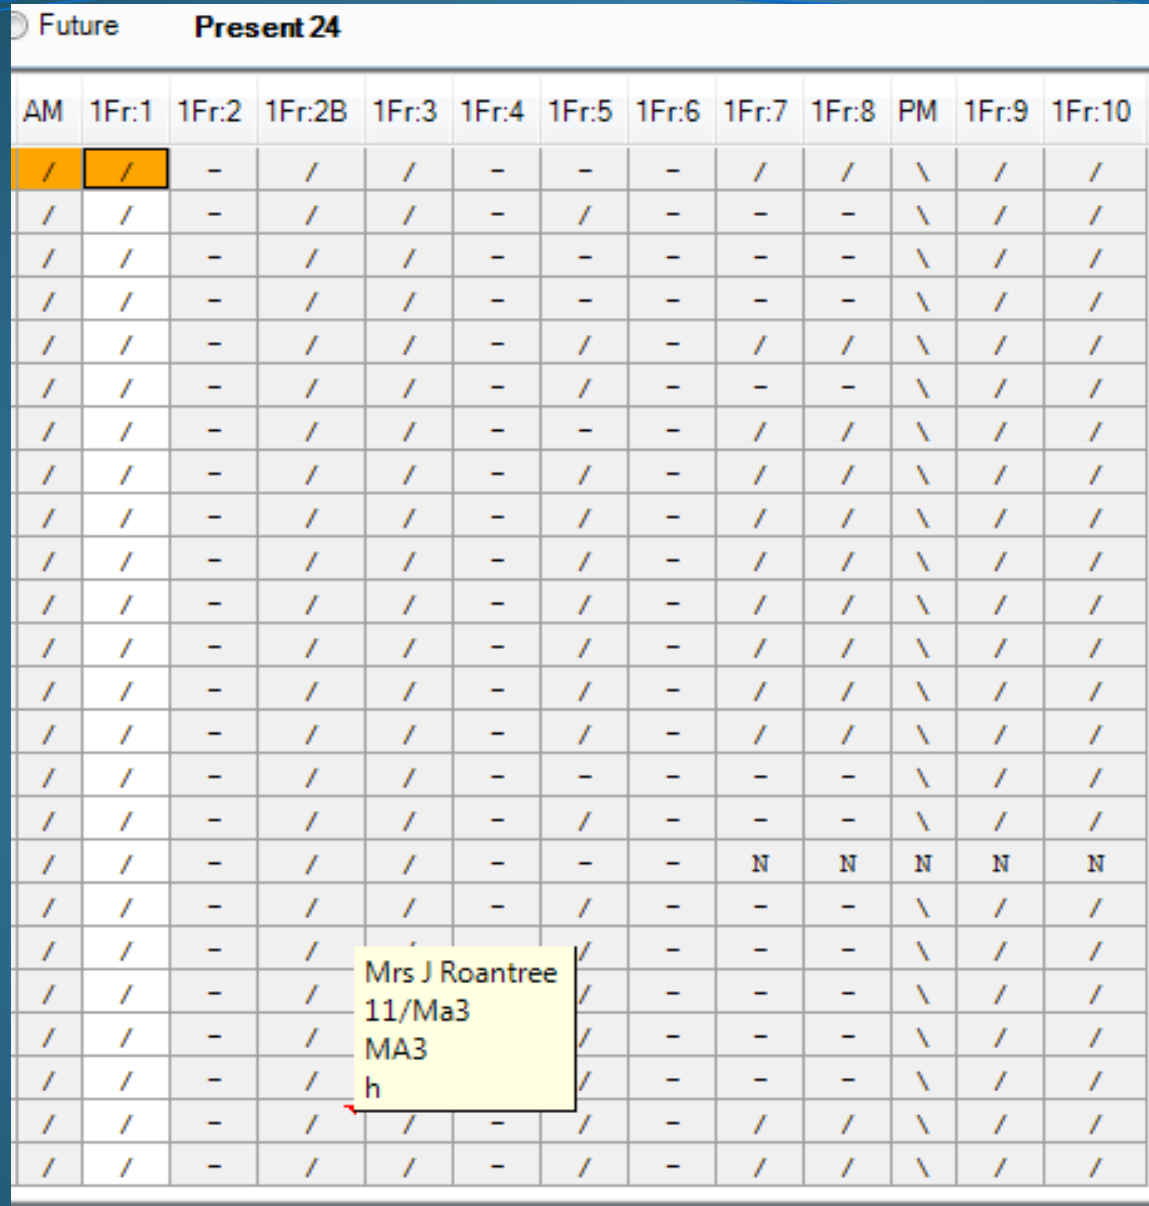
Future Present 24

| AM | 1Fr:1 | 1Fr:2 | 1Fr:2B | 1Fr:3 | 1Fr:4 | 1Fr:5 | 1Fr:6 | 1Fr:7 | 1Fr:8 | PM | 1Fr:9 | 1Fr:10 |
|---|---|---|---|---|---|---|---|---|---|---|---|---|
| / | / | - | / | / | - | - | - | / | / | \ | / | / |
| / | / | - | / | / | - | / | - | - | - | \ | / | / |
| / | / | - | / | / | - | - | - | - | - | \ | / | / |
| / | / | - | / | / | - | - | - | - | - | \ | / | / |
| / | / | - | / | / | - | / | - | / | / | \ | / | / |
| / | / | - | / | / | - | / | - | - | - | \ | / | / |
| / | / | - | / | / | - | - | - | / | / | \ | / | / |
| / | / | - | / | / | - | / | - | / | / | \ | / | / |
| / | / | - | / | / | - | / | - | / | / | \ | / | / |
| / | / | - | / | / | - | / | - | / | / | \ | / | / |
| / | / | - | / | / | - | / | - | / | / | \ | / | / |
| / | / | - | / | / | - | / | - | / | / | \ | / | / |
| / | / | - | / | / | - | / | - | / | / | \ | / | / |
| / | / | - | / | / | - | / | - | / | / | \ | / | / |
| / | / | - | / | / | - | - | - | - | - | \ | / | / |
| / | / | - | / | / | - | / | - | - | - | \ | / | / |
| / | / | - | / | / | - | - | - | N | N | N | N | N |
| / | / | - | / | / | - | / | - | - | - | \ | / | / |
| / | / | - | / | / | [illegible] | / | - | - | - | \ | / | / |
| / | / | - | / | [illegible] | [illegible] | / | - | - | - | \ | / | / |
| / | / | - | / | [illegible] | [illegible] | / | - | - | - | \ | / | / |
| / | / | - | / | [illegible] | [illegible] | / | - | - | - | \ | / | / |
| / | / | - | / | / | - | / | - | / | / | \ | / | / |
| / | / | - | / | / | - | / | - | / | / | \ | / | / |

Mrs J Roantree
11/Ma3
MA3
h